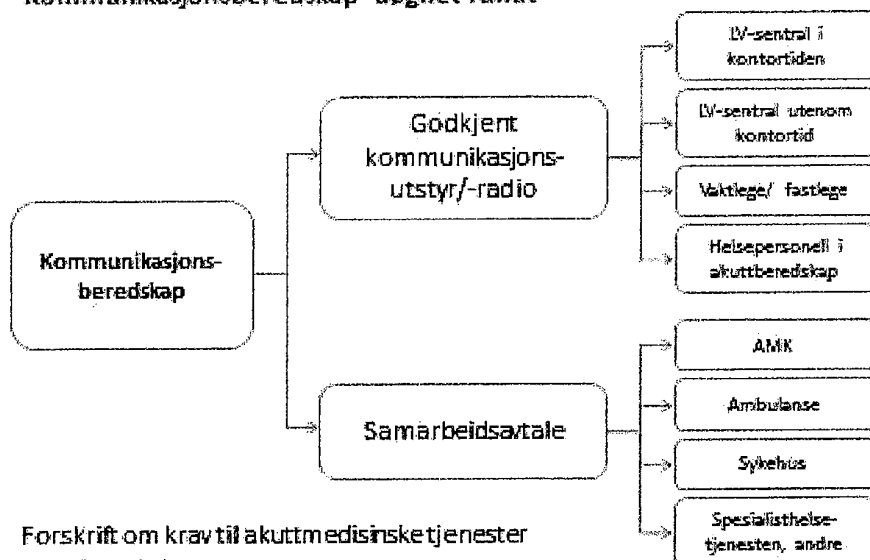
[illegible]

Kommunikasjons-beredskap

Godkjent kommunikasjons-utstyr/-radio

LV-sentral i kontortiden

LV-sentral utenom kontortid

Vaktlege/ fastlege

Helsepersonell i akuttberedskap

Samarbeidsavtale

AMK

Ambulanse

Sykehus

Spesialisthelse-tjenesten, andre

Forskrift om krav til akuttmedisinske tjenester